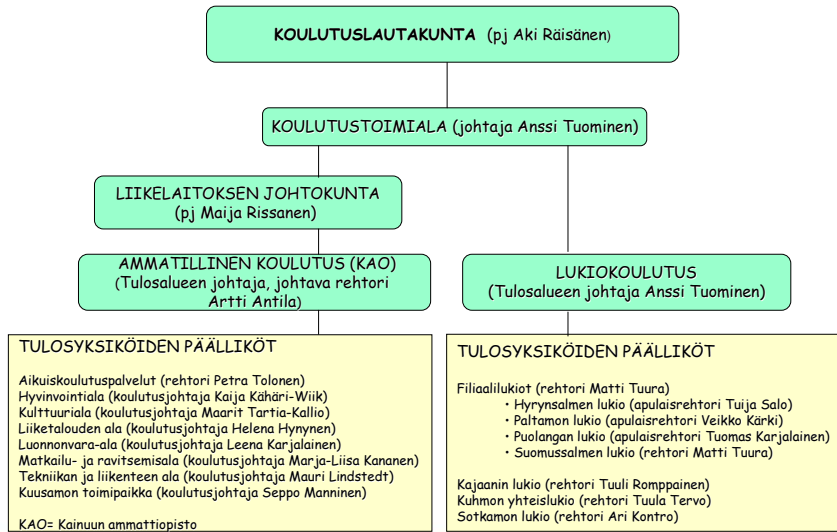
KOULUTUSLAUTAKUNTA (pj Aki Räisänen)

KOULUTUSTOIMIALA (johtaja Anssi Tuominen)

LIIKELAITOKSEN JOHTOKUNTA
(pj Maija Rissanen)

AMMATILLINEN KOULUTUS (KAO)
(Tulosalueen johtaja, johtava rehtori Artti Antila)

LUKIOKOULUTUS
(Tulosalueen johtaja Anssi Tuominen)

TULOSYKSIKÖIDEN PÄÄLLIKÖT

Aikuiskoulutuspalvelut (rehtori Petra Tolonen)
Hyvinvointiala (koulutusjohtaja Kaija Kähäri-Wiik)
Kulttuuriala (koulutusjohtaja Maarit Tartia-Kallio)
Liiketalouden ala (koulutusjohtaja Helena Hynynen)
Luonnonvara-ala (koulutusjohtaja Leena Karjalainen)
Matkailu- ja ravitsemisala (koulutusjohtaja Marja-Liisa Kananen)
Tekniikan ja liikenteen ala (koulutusjohtaja Mauri Lindstedt)
Kuusamon toimipaikka (koulutusjohtaja Seppo Manninen)

KAO= Kainuun ammattiopisto

TULOSYKSIKÖIDEN PÄÄLLIKÖT

Filiaalilukiot (rehtori Matti Tuura)
• Hyrynsalmen lukio (apulaisrehtori Tuija Salo)
• Paltamon lukio (apulaisrehtori Veikko Kärki)
• Puolangan lukio (apulaisrehtori Tuomas Karjalainen)
• Suomussalmen lukio (rehtori Matti Tuura)

Kajaanin lukio (rehtori Tuuli Romppainen)
Kuhmon yhteislukio (rehtori Tuula Tervo)
Sotkamon lukio (rehtori Ari Kontro)